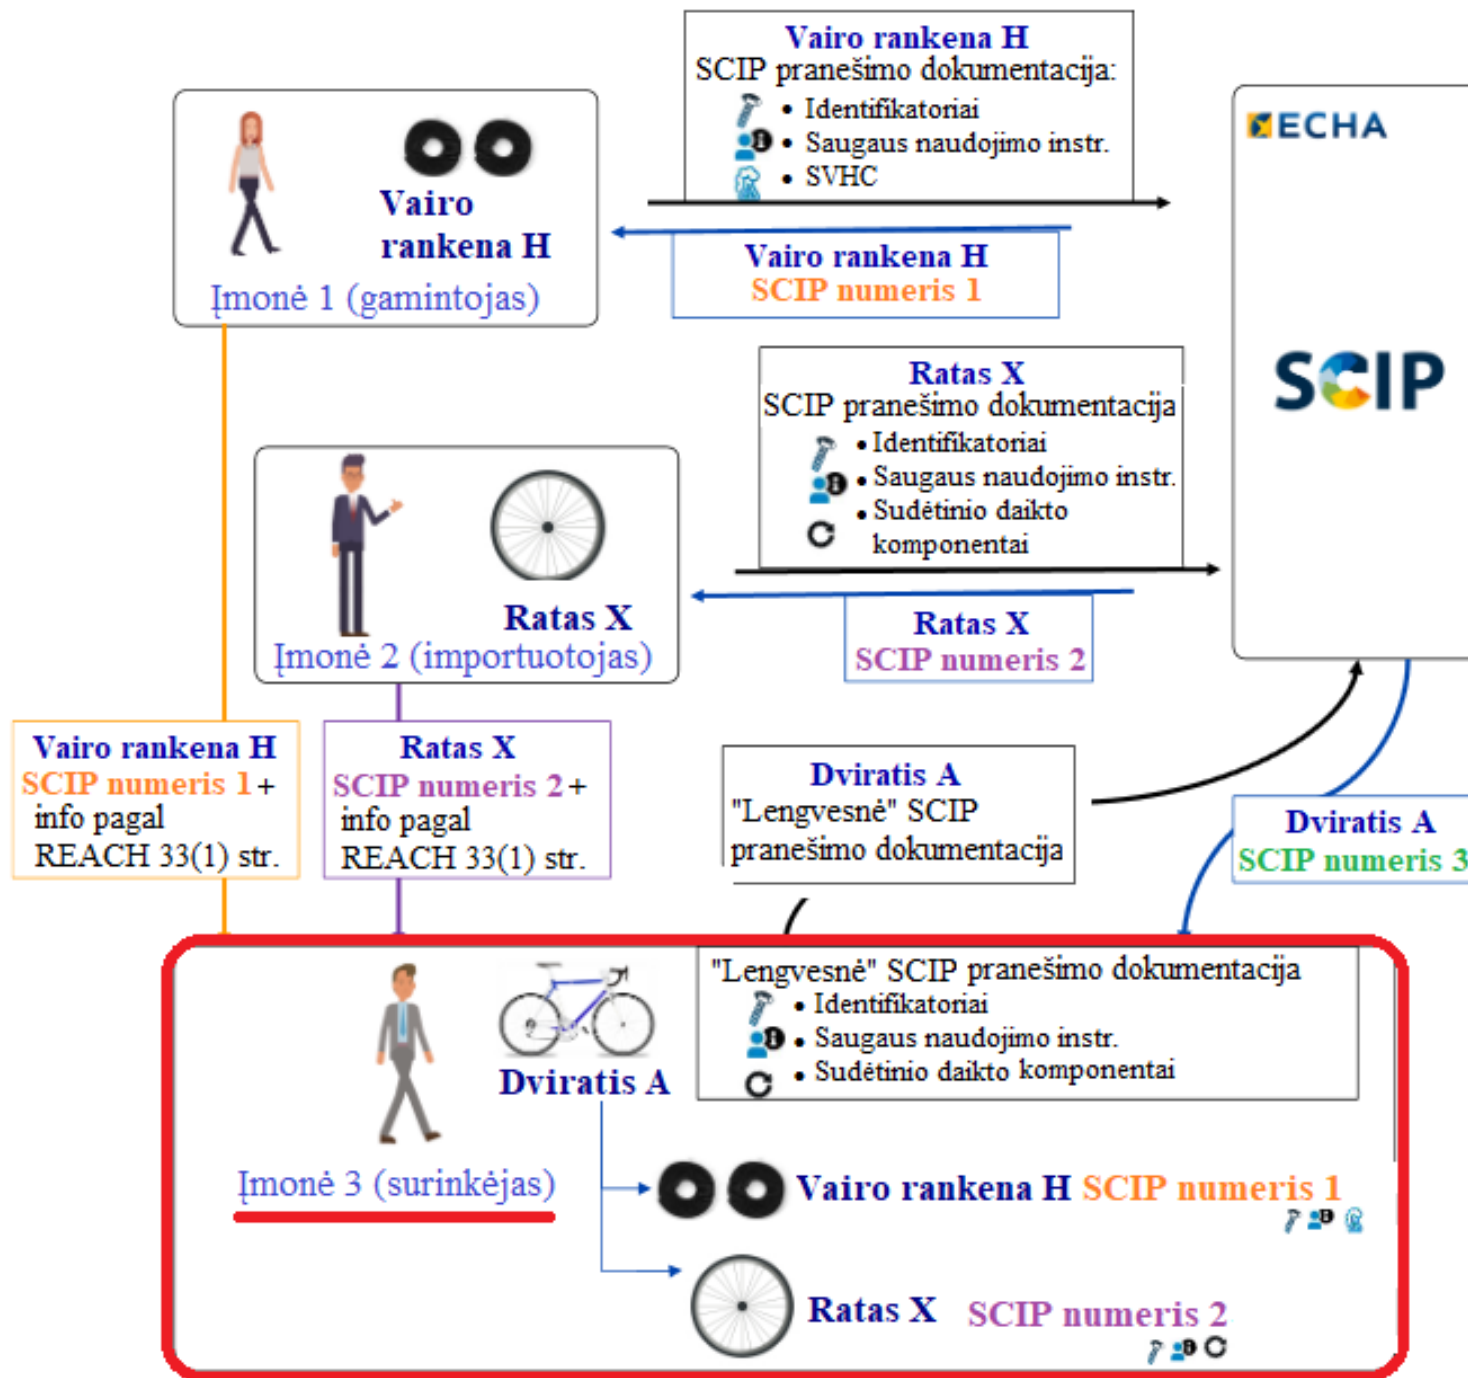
Vairo rankena H
SCIP pranešimo dokumentacija:
• Identifikatoriai
• Saugaus naudojimo instr.
• SVHC

ECHA

SCIP

Vairo rankena H
Įmonė 1 (gamintojas)

Vairo rankena H
SCIP numeris 1

Ratas X
SCIP pranešimo dokumentacija
• Identifikatoriai
• Saugaus naudojimo instr.
• Sudėtinio daikto komponentai

Ratas X
Įmonė 2 (importuotojas)

Ratas X
SCIP numeris 2

Vairo rankena H
SCIP numeris 1 + info pagal REACH 33(1) str.

Ratas X
SCIP numeris 2 + info pagal REACH 33(1) str.

Dviratis A
"Lengvesnė" SCIP pranešimo dokumentacija

Dviratis A
SCIP numeris 3

"Lengvesnė" SCIP pranešimo dokumentacija
• Identifikatoriai
• Saugaus naudojimo instr.
• Sudėtinio daikto komponentai

Dviratis A

Įmonė 3 (surinkėjas)

Vairo rankena H SCIP numeris 1

Ratas X SCIP numeris 2